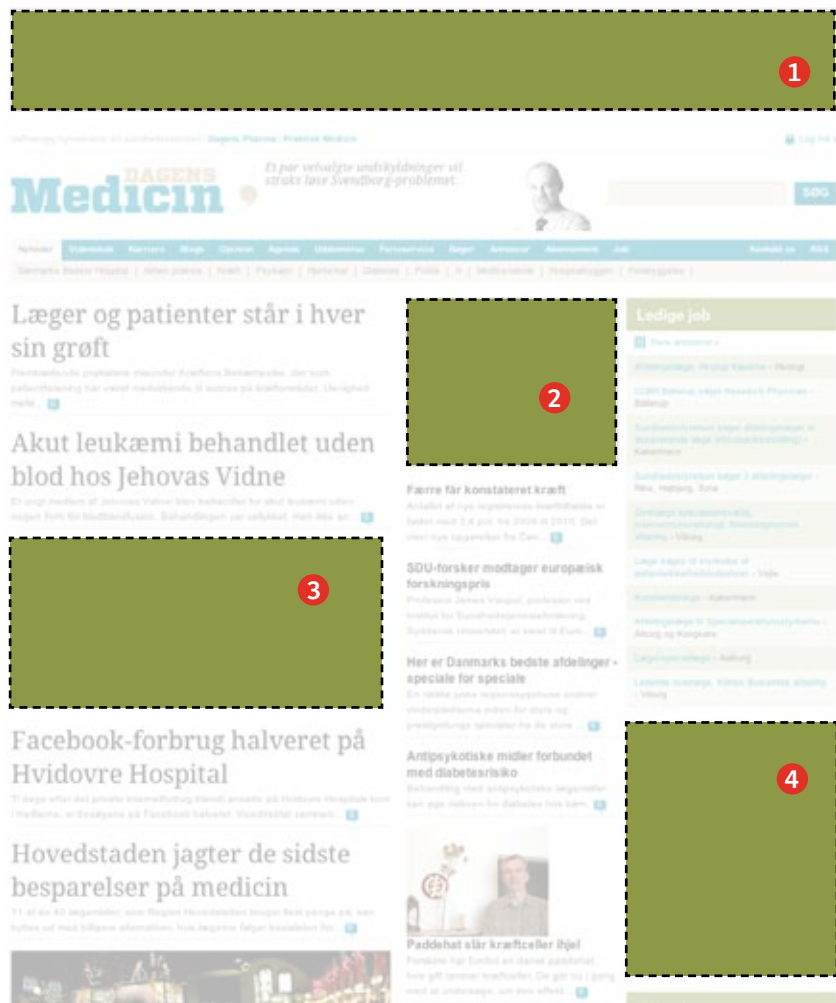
1

Dagens Pharma · Praktisk Medicin

Log ind

DAGENS Medicin

Et par velvalgte undskyldninger vil straks løse Svendborg-problemet

SØG

Nyheder

Ledige job

Læger og patienter står i hver sin grøft

Akut leukæmi behandlet uden blod hos Jehovas Vidne

2

Færre får konstateret kræft

SDU-forsker modtager europæisk forskningspris

3

Her er Danmarks bedste afdelinger - speciale for speciale

Antipsykotiske midler forbundet med diabetesrisiko

Facebook-forbrug halveret på Hvidovre Hospital

4

Hovedstaden jagter de sidste besparelser på medicin

Paddehat slår kræftceller ihjel